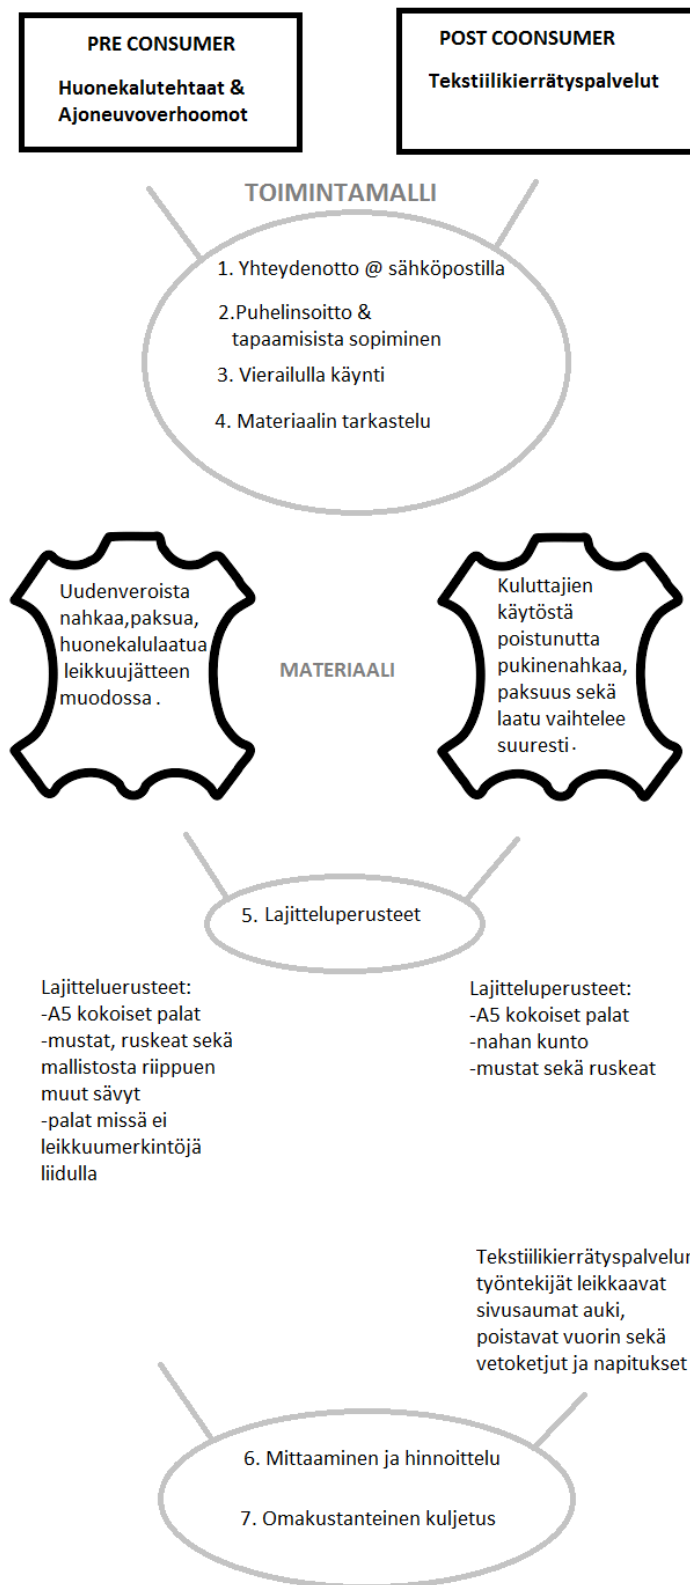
PRE CONSUMER

Huonekalutehtaat & Ajoneuvoverhoomot

POST COONSUMER

Tekstiilikierrätyspalvelut

TOIMINTAMALLI

1. Yhteydenotto @ sähköpostilla

2.Puhelinsoitto & tapaamisista sopiminen

3. Vierailulla käynti

4. Materiaalin tarkastelu

Uudenveroista nahkaa,paksua, huonekalulaatua leikkuujätteen muodossa .

MATERIAALI

Kuluttajien käytöstä poistunutta pukinenahkaa, paksuus sekä laatu vaihtelee suuresti.

5. Lajitteluperusteet

Lajitteluerusteet:
-A5 kokoiset palat
-mustat, ruskeat sekä mallistosta riippuen muut sävyt
-palat missä ei leikkuumerkintöjä liidulla

Lajitteluperusteet:
-A5 kokoiset palat
-nahan kunto
-mustat sekä ruskeat

Tekstiilikierrätyspalvelun työntekijät leikkaavat sivusaumat auki, poistavat vuorin sekä vetoketjut ja napitukset

6. Mittaaminen ja hinnoittelu

7. Omakustanteinen kuljetus